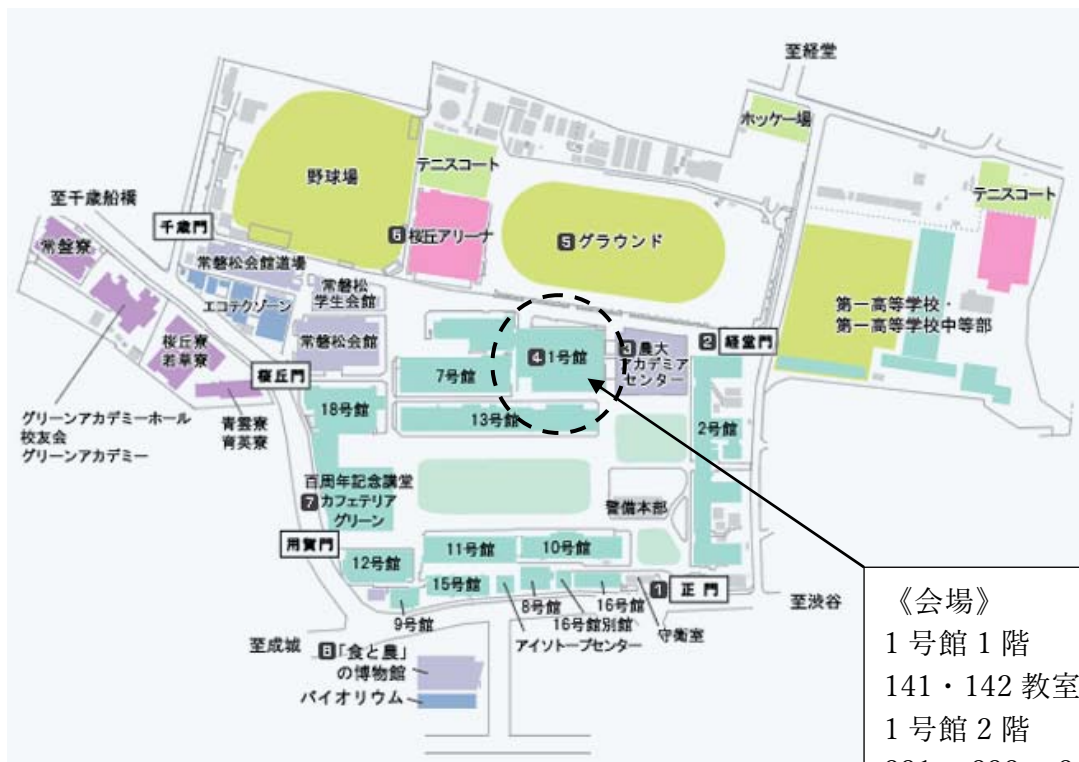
至経堂

ホッケー場

野球場

テニスコート

至千歳船橋

テニスコート

千歳門

6 桜丘アリーナ

5 グラウンド

常盤寮

常磐松会館道場

エコテクゾーン

常磐松学生会館

常磐松会館

桜丘寮
若草寮

第一高等学校・
第一高等学校中等部

4 1号館

3 農大アカデミアセンター

2 経堂門

桜丘門

7号館

18号館

グリーンアカデミーホール
校友会
グリーンアカデミー

青雲寮
育英寮

13号館

2号館

百周年記念講堂
7 カフェテリア
グリーン

警備本部

用賀門

11号館

10号館

12号館

15号館

1 正門

8号館

16号館

至渋谷

9号館

16号館別館

守衛室

アイソトープセンター

至成城

8「食と農」の博物館

バイオリウム

《会場》
1 号館 1 階
141・142 教室
1 号館 2 階
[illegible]